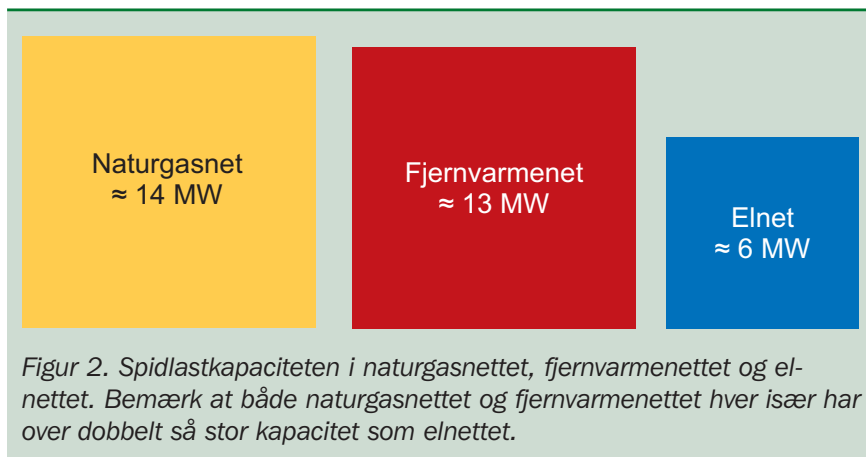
Naturgasnet
≈ 14 MW

Fjernvarmenet
≈ 13 MW

Elnet
≈ 6 MW

Figur 2. Spidlastkapaciteten i naturgasnettet, fjernvarmenettet og elnettet. Bemærk at både naturgasnettet og fjernvarmenettet hver især har over dobbelt så stor kapacitet som elnettet.